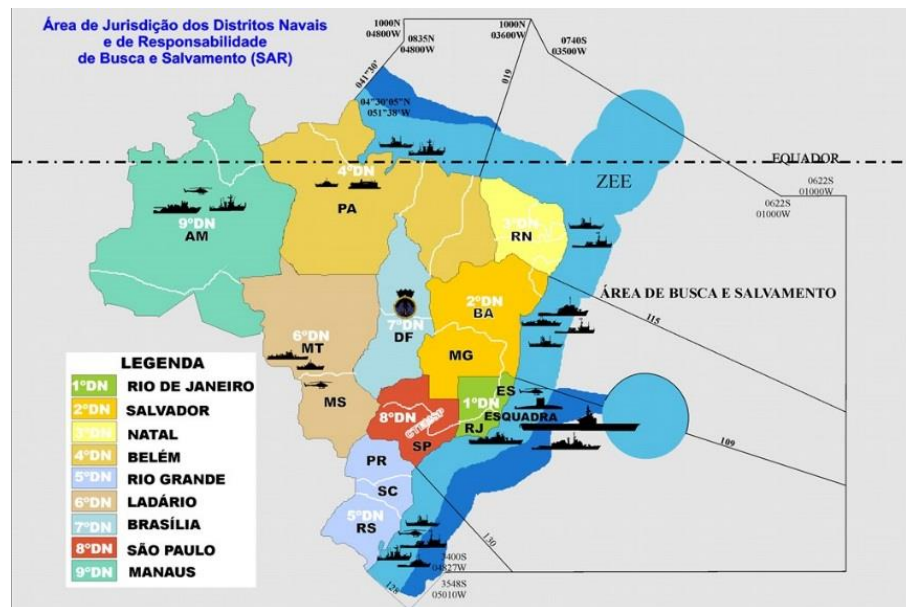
Área de Jurisdição dos Distritos Navais e de Responsabilidade de Busca e Salvamento (SAR)

1000N 04800W
0835N 04800W
1000N 03600W
0740S 03500W
041°30'
04°30'05"N 051°38'W
019
EQUADOR
ZEE
0622S 01000W
0622S 01000W

4°DN
PA
9°DN
AM
3°DN
RN
ÁREA DE BUSCA E SALVAMENTO
2°DN
BA
6°DN
MT
7°DN
DF
MG
115
ES
1°DN
ESQUADRA
RJ
8°DN
SP
109
PR
SC
5°DN
RS
MS
130
128
2400S 04827W
3548S 05010W

LEGENDA
| | |
|---|---|
| 1°DN | RIO DE JANEIRO |
| 2°DN | SALVADOR |
| 3°DN | NATAL |
| 4°DN | BELÉM |
| 5°DN | RIO GRANDE |
| 6°DN | LADÁRIO |
| 7°DN | BRASÍLIA |
| 8°DN | SÃO PAULO |
| 9°DN | MANAUS |